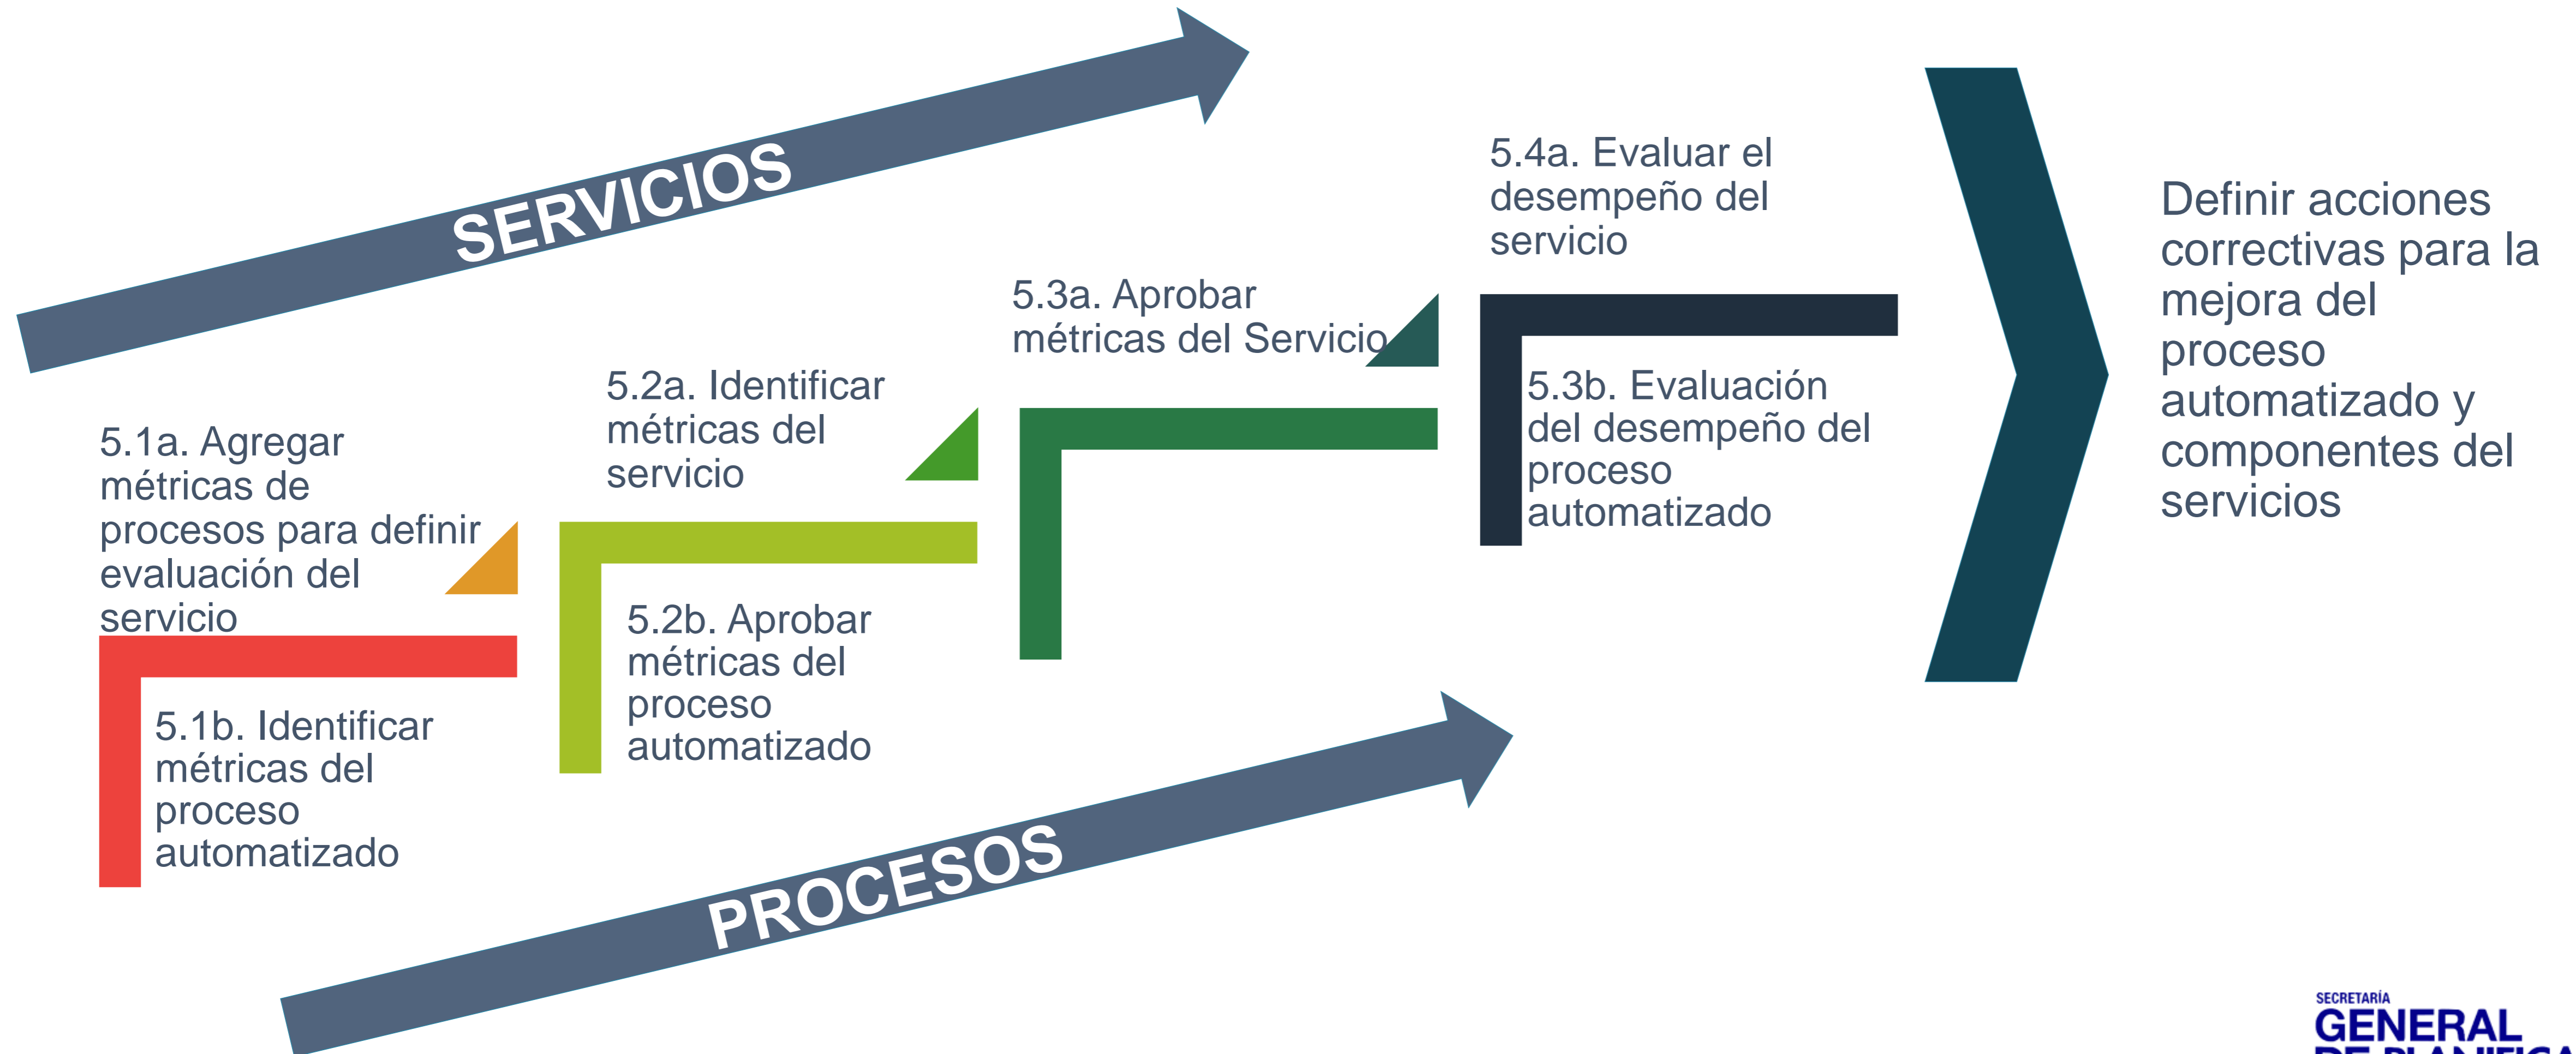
SERVICIOS

5.1a. Agregar métricas de procesos para definir evaluación del servicio

5.1b. Identificar métricas del proceso automatizado

5.2a. Identificar métricas del servicio

5.2b. Aprobar métricas del proceso automatizado

5.3a. Aprobar métricas del Servicio

5.4a. Evaluar el desempeño del servicio

5.3b. Evaluación del desempeño del proceso automatizado

Definir acciones correctivas para la mejora del proceso automatizado y componentes del servicios

PROCESOS

SECRETARÍA
GENERAL
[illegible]